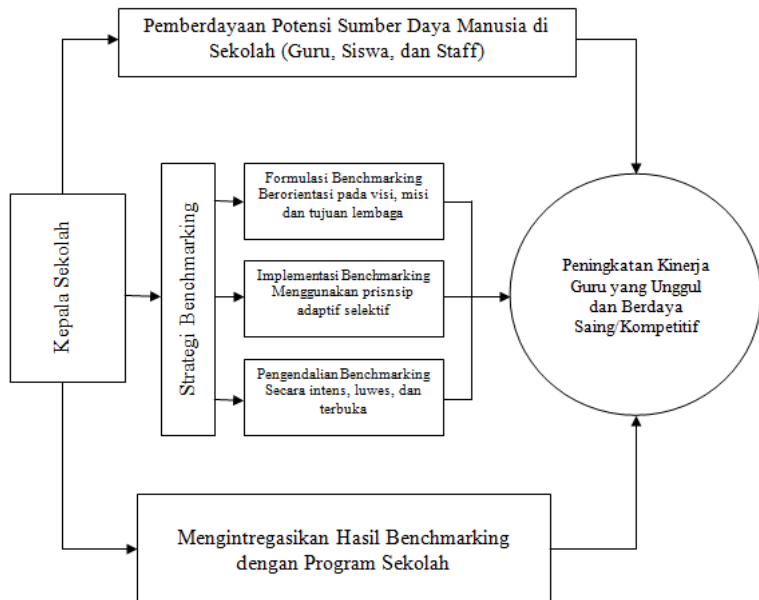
Pemberdayaan Potensi Sumber Daya Manusia di Sekolah (Guru, Siswa, dan Staff)

Kepala Sekolah

Strategi Benchmarking

Formulasi Benchmarking Berorientasi pada visi, misi dan tujuan lembaga

Implementasi Benchmarking Menggunakan prisnsip adaptif selektif

Pengendalian Benchmarking Secara intens, luwes, dan terbuka

Peningkatan Kinerja Guru yang Unggul dan Berdaya Saing/Kompetitif

Mengintregasikan Hasil Benchmarking dengan Program Sekolah